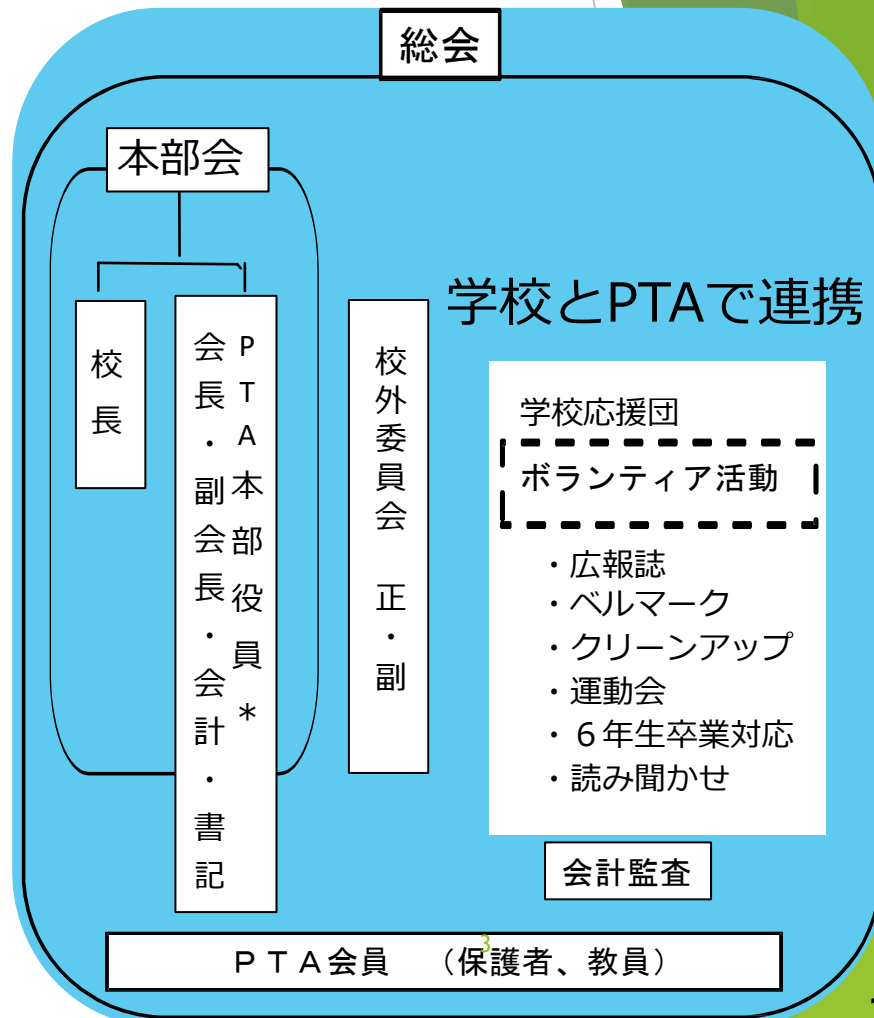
総会

本部会

校長

PTA本部役員＊

会長・副会長・会計・書記

校外委員会　正・副

学校とPTAで連携

学校応援団

ボランティア活動

・広報誌
・ベルマーク
・クリーンアップ
・運動会
・６年生卒業対応
・読み聞かせ

会計監査

3

ＰＴＡ会員　（保護者、教員）